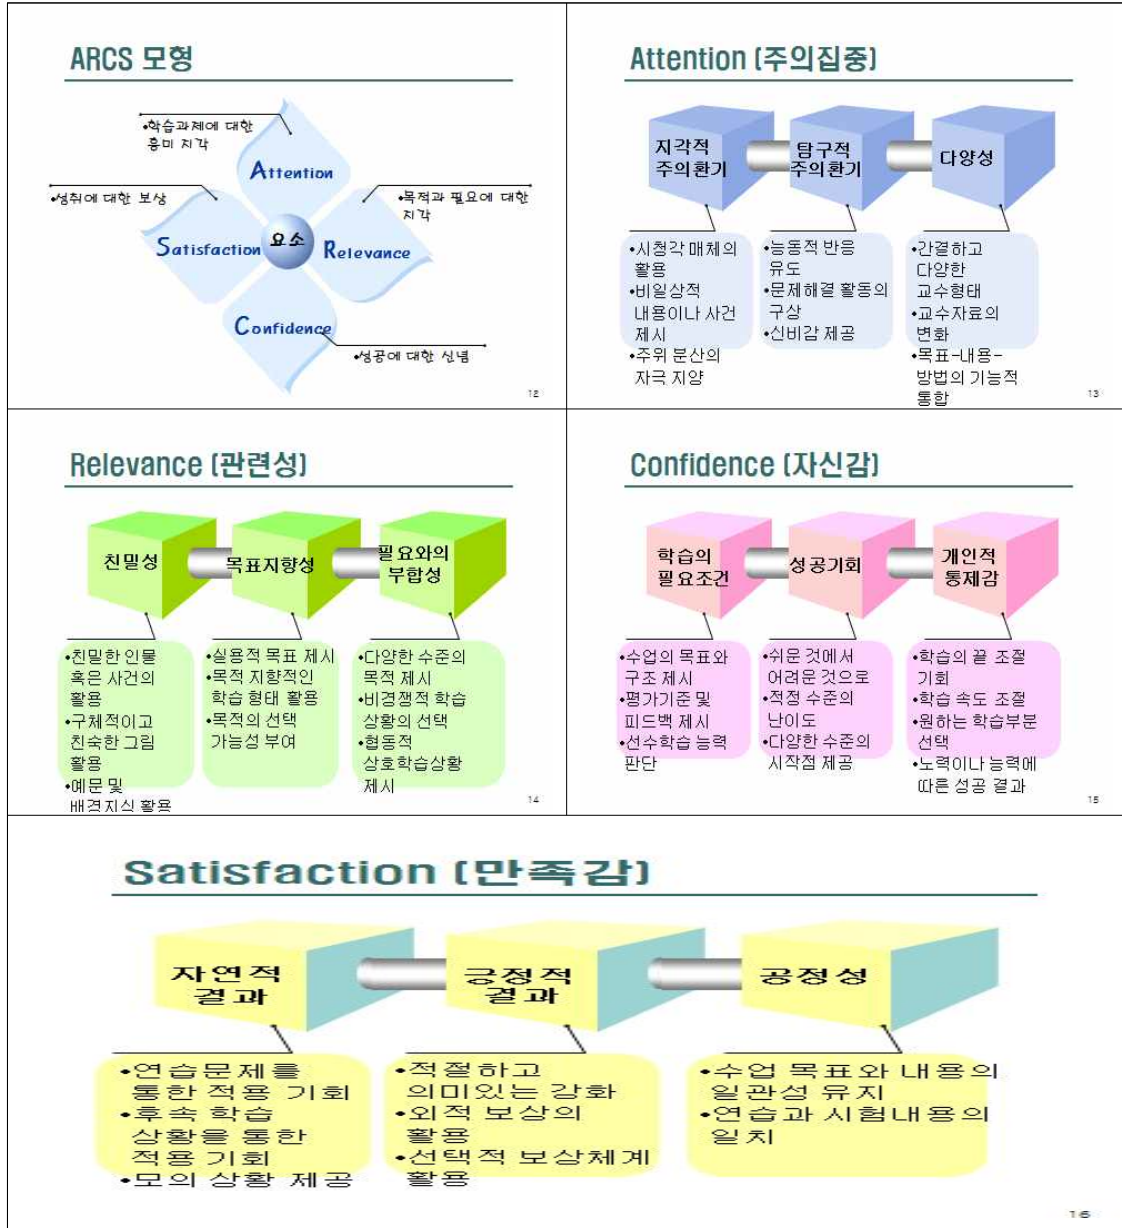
ARCS 모형

•학습과제에 대한 흥미 지각

Attention

•성취에 대한 보상

•목적과 필요에 대한 지각

Satisfaction

요소

Relevance

Confidence

•성공에 대한 신념

12

Attention (주의집중)

지각적 주의환기

탐구적 주의환기

다양성

•시청각 매체의 활용
•비일상적 내용이나 사건 제시
•주위 분산의 자극 지양

•능동적 반응 유도
•문제해결 활동의 구상
•신비감 제공

•간결하고 다양한 교수형태
•교수자료의 변화
•목표-내용-방법의 기능적 통합

13

Relevance (관련성)

친밀성

목표지향성

필요와의 부합성

•친밀한 인물 혹은 사건의 활용
•구체적이고 친숙한 그림 활용
•예문 및 배경지식 활용

•실용적 목표 제시
•목적 지향적인 학습 형태 활용
•목적의 선택 가능성 부여

•다양한 수준의 목적 제시
•비경쟁적 학습 상황의 선택
•협동적 상호학습상황 제시

14

Confidence (자신감)

학습의 필요조건

성공기회

개인적 통제감

•수업의 목표와 구조 제시
•평가기준 및 피드백 제시
•선수학습 능력 판단

•쉬운 것에서 어려운 것으로
•적정 수준의 난이도
•다양한 수준의 시작점 제공

•학습의 끝 조절 기회
•학습 속도 조절
•원하는 학습부분 선택
•노력이나 능력에 따른 성공 결과

15

Satisfaction (만족감)

자연적 결과

긍정적 결과

공정성

•연습문제를 통한 적용 기회
•후속 학습 상황을 통한 적용 기회
•모의 상황 제공

•적절하고 의미있는 강화
•외적 보상의 활용
•선택적 보상체계 활용

•수업 목표와 내용의 일관성 유지
•연습과 시험내용의 일치

16